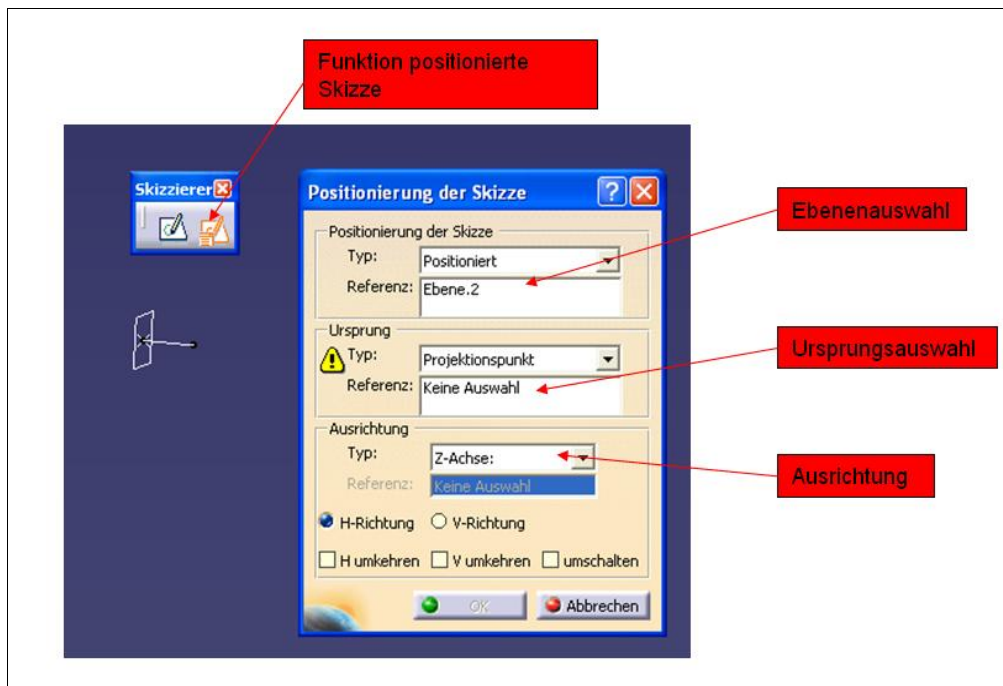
Funktion positionierte Skizze

Skizzierer

Positionierung der Skizze

Positionierung der Skizze
Typ: Positioniert
Referenz: Ebene.2

Ursprung
Typ: Projektionspunkt
Referenz: Keine Auswahl

Ausrichtung
Typ: Z-Achse:
Referenz: Keine Auswahl

H-Richtung
V-Richtung

H umkehren
V umkehren
umschalten

OK
Abbrechen

Ebenenauswahl

Ursprungsauswahl

Ausrichtung